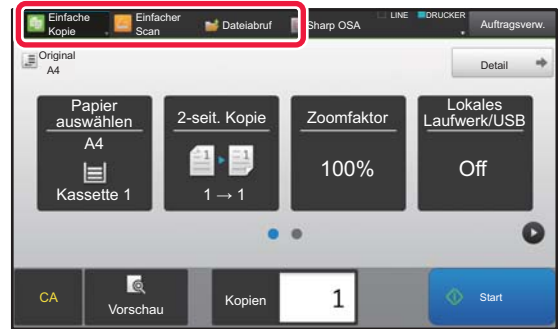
Einfache Kopie
Einfacher Scan
Dateiabruf
Sharp OSA
LINE
DRUCKER
Auftragsverw.

Original
A4

Detail

Papier auswählen
A4
Kassette 1

2-seit. Kopie
$1 \rightarrow 1$

Zoomfaktor
100%

Lokales Laufwerk/USB
Off

CA
Vorschau
Kopien
1
Start